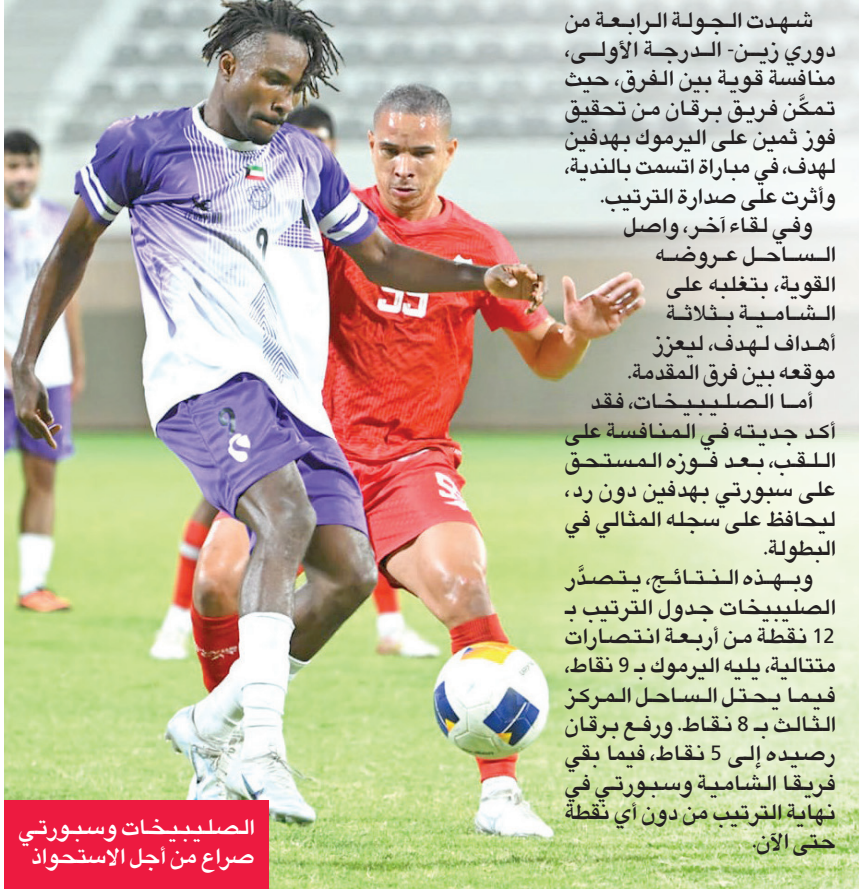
شهدت الجولة الرابعة من دوري زين- الدرجة الأولى، منافسة قوية بين الفرق، حيث تمكَّن فريق برقان من تحقيق فوز ثمين على اليرموك بهدفين لهدف، في مباراة اتسمت بالندية، وأثرت على صدارة الترتيب.

وفي لقاء آخر، واصل الساحل عروضه القوية، بتغلبه على الشامية بثلاثة أهداف لهدف، ليعزز موقعه بين فرق المقدمة.

أما الصليبيخات، فقد أكد جديته في المنافسة على اللقب، بعد فوزه المستحق على سبورتي بهدفين دون رد، ليحافظ على سجله المثالي في البطولة.

وبهذه النتائج، يتصدَّر الصليبيخات جدول الترتيب بـ 12 نقطة من أربعة انتصارات متتالية، يليه اليرموك بـ 9 نقاط، فيما يحتل الساحل المركز الثالث بـ 8 نقاط. ورفع برقان رصيده إلى 5 نقاط، فيما بقي فريقا الشامية وسبورتي في نهاية الترتيب من دون أي نقطة حتى الآن.

الصليبيخات وسبورتي
صراع من أجل الاستحواذ

9
33